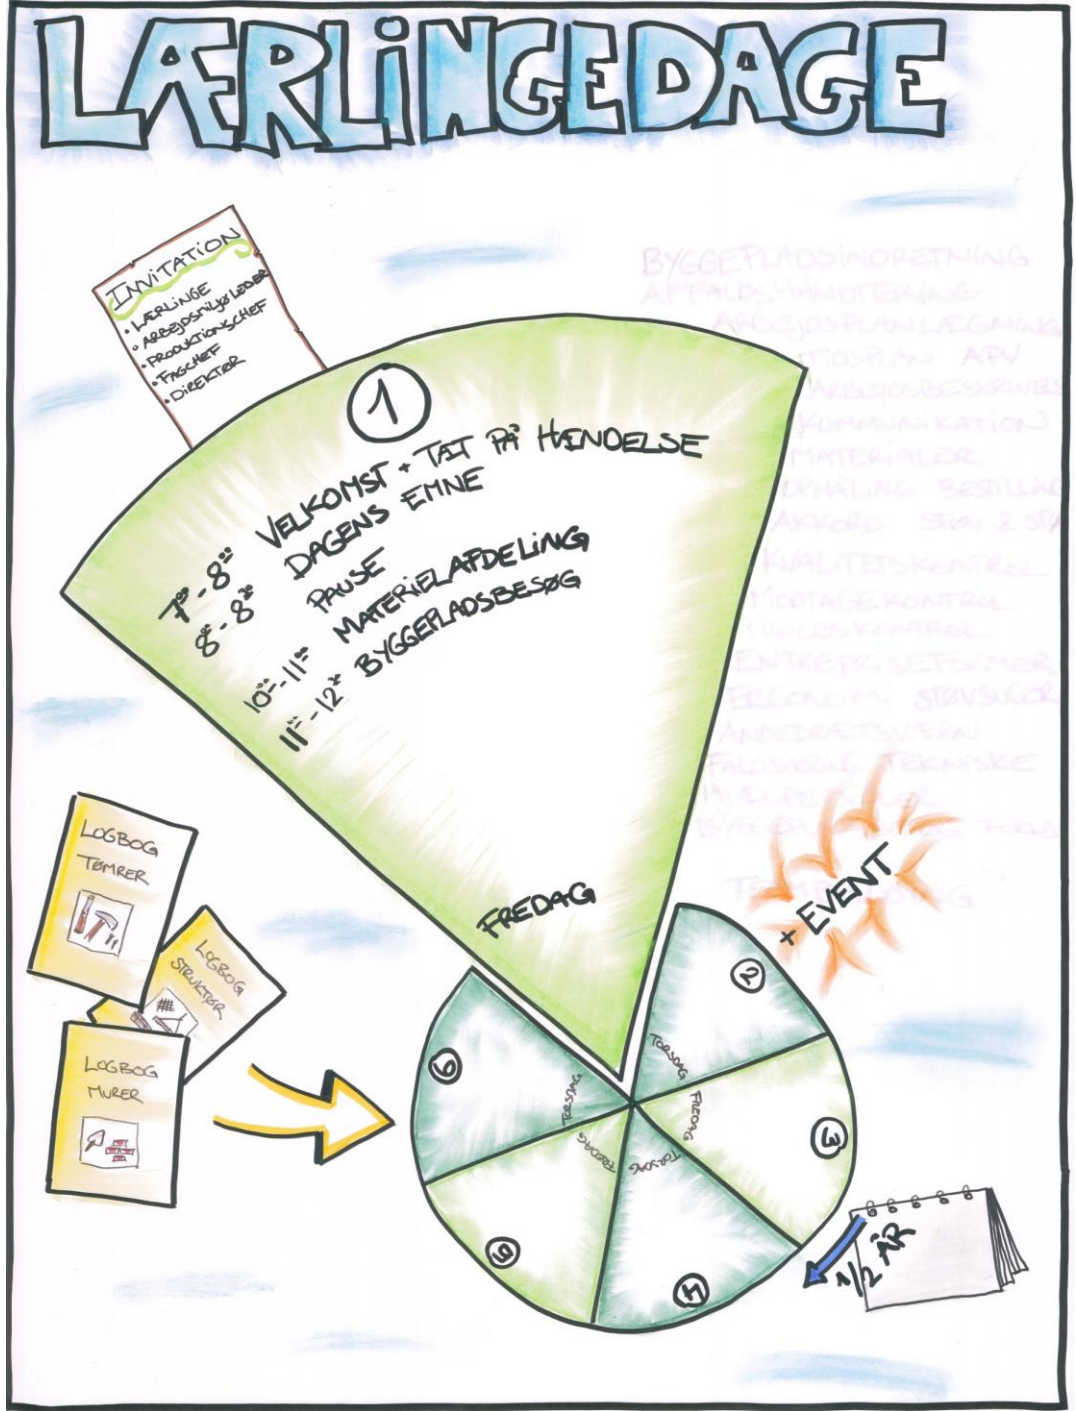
LÆRLINGEDAGE

INVITATION
• LÆRLINGE
• ARBEJDSMILJØLEDER
• PRODUKTIONSCHEF
• FAGCHEF
• DIREKTØR

1

$7^{00}$-$8^{00}$ VELKOMST + TAK PÅ HÆNDELSE
$8^{00}$-$8^{30}$ DAGENS EMNE
PAUSE
$10^{00}$-$11^{00}$ MATERIELAFDELING
$11^{00}$-$12^{00}$ BYGGEPLADSBESØG

FREDAG

BYGGEPLADSINDRETNING
AFFALDSHÅNDTERING
ARBEJDSPLANLÆGNING
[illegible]SPLAN APV
ARBEJDSBESKRIVELSE
KOMMUNIKATION
MATERIALER
OPMÅLING BESTILLING
AKKORD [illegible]
KVALITETSKONTROL
MONTAGEKONTROL
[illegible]KONTROL
ENTREPRISEFORMER
ERGONOMI STØVSUGER
ÅNDEDRÆTSVÆRN
FALDSIKRING TEKNISKE
HJÆLPEMIDLER
BYGGEPLADSENS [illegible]
TEAMBUILDING

+ EVENT

2
TORSDAG
FREDAG
3
TORSDAG
4
FREDAG
5
TORSDAG
6

LOGBOG TØMRER
LOGBOG STRUKTØR
LOGBOG MURER

1/2 ÅR